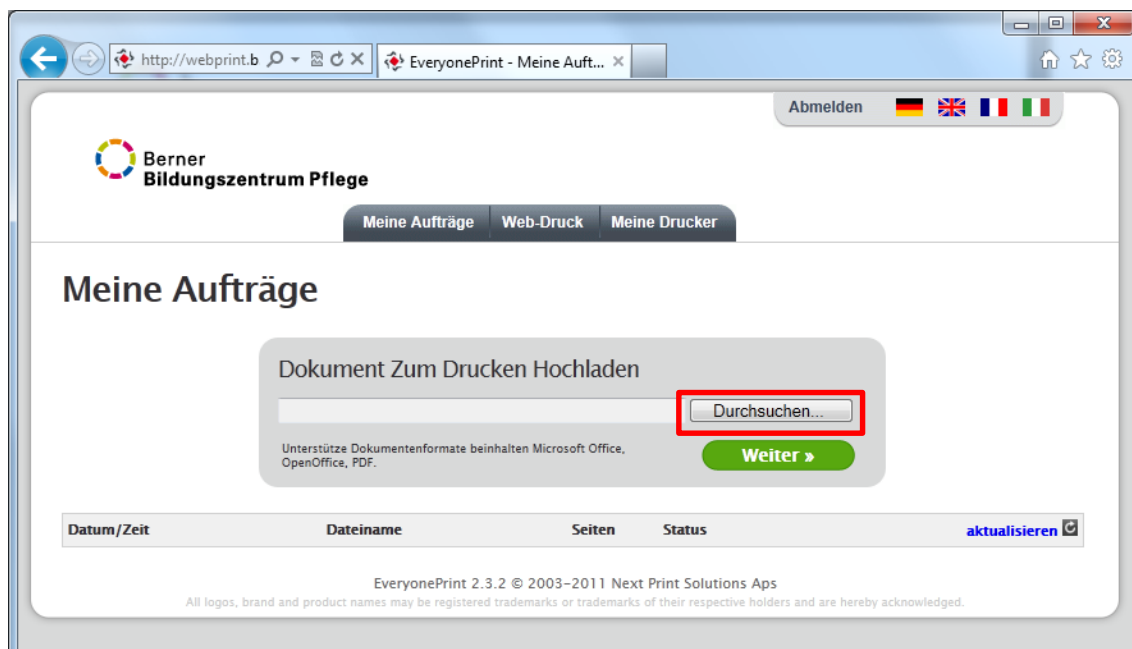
http://webprint.b

EveryonePrint - Meine Auft...

Abmelden

Berner
Bildungszentrum Pflege

Meine Aufträge | Web-Druck | Meine Drucker

Meine Aufträge

Dokument Zum Drucken Hochladen

Durchsuchen...

Unterstütze Dokumentenformate beinhalten Microsoft Office, OpenOffice, PDF.

Weiter »

| Datum/Zeit | Dateiname | Seiten | Status | aktualisieren |
|---|---|---|---|---|

EveryonePrint 2.3.2 © 2003-2011 Next Print Solutions Aps
All logos, brand and product names may be registered trademarks or trademarks of their respective holders and are hereby acknowledged.